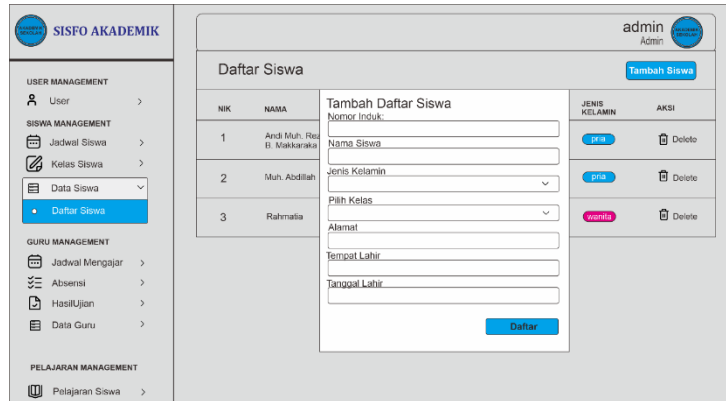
SISFO AKADEMIK

USER MANAGEMENT
User >
SISWA MANAGEMENT
Jadwal Siswa >
Kelas Siswa >
Data Siswa
Daftar Siswa

GURU MANAGEMENT
Jadwal Mengajar >
Absensi >
HasilUjian >
Data Guru >

PELAJARAN MANAGEMENT
Pelajaran Siswa >

admin
Admin

Daftar Siswa

Tambah Siswa

| NIK | NAMA | | JENIS KELAMIN | AKSI |
|---|---|---|---|---|
| 1 | Andi Muh. Rea B. Makkaraka | | pria | Delete |
| 2 | Muh. Abdillah | | pria | Delete |
| 3 | Rahmatia | | wanita | Delete |

Tambah Daftar Siswa
Nomor Induk:
Nama Siswa
Jenis Kelamin
Pilih Kelas
Alamat
Tempat Lahir
Tanggal Lahir
Daftar